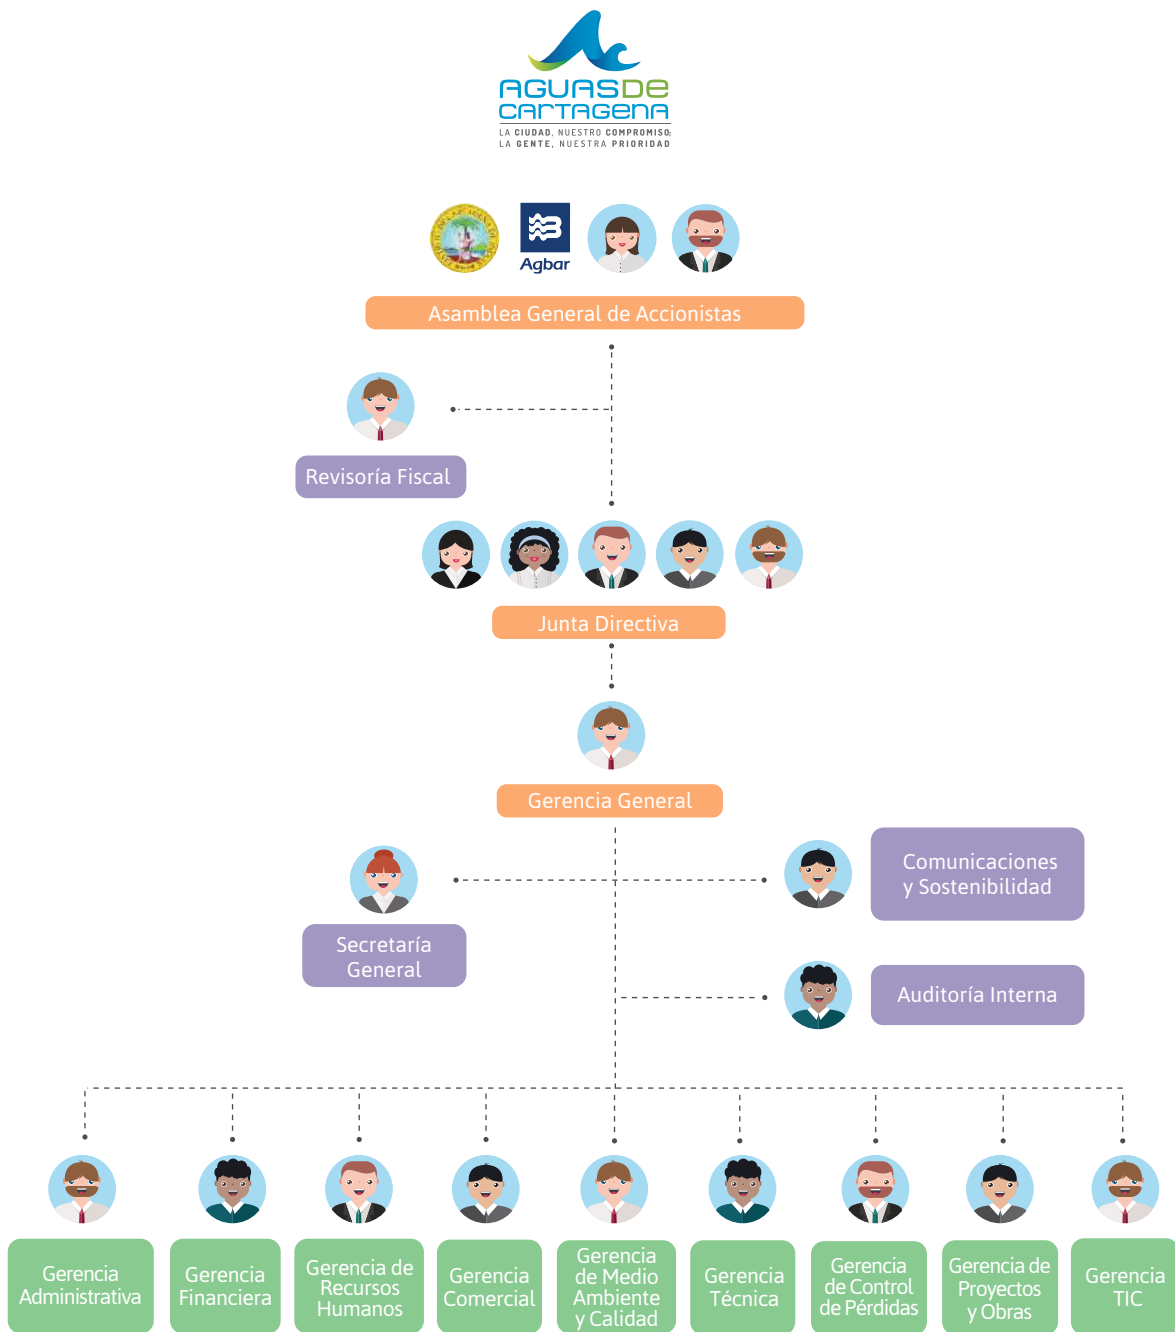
AGUAS DE CARTAGENA
LA CIUDAD, NUESTRO COMPROMISO; LA GENTE, NUESTRA PRIORIDAD

Agbar

Asamblea General de Accionistas

Revisoría Fiscal

Junta Directiva

Gerencia General

Secretaría General

Comunicaciones y Sostenibilidad

Auditoría Interna

Gerencia Administrativa

Gerencia Financiera

Gerencia de Recursos Humanos

Gerencia Comercial

Gerencia de Medio Ambiente y Calidad

Gerencia Técnica

Gerencia de Control de Pérdidas

Gerencia de Proyectos y Obras

Gerencia TIC